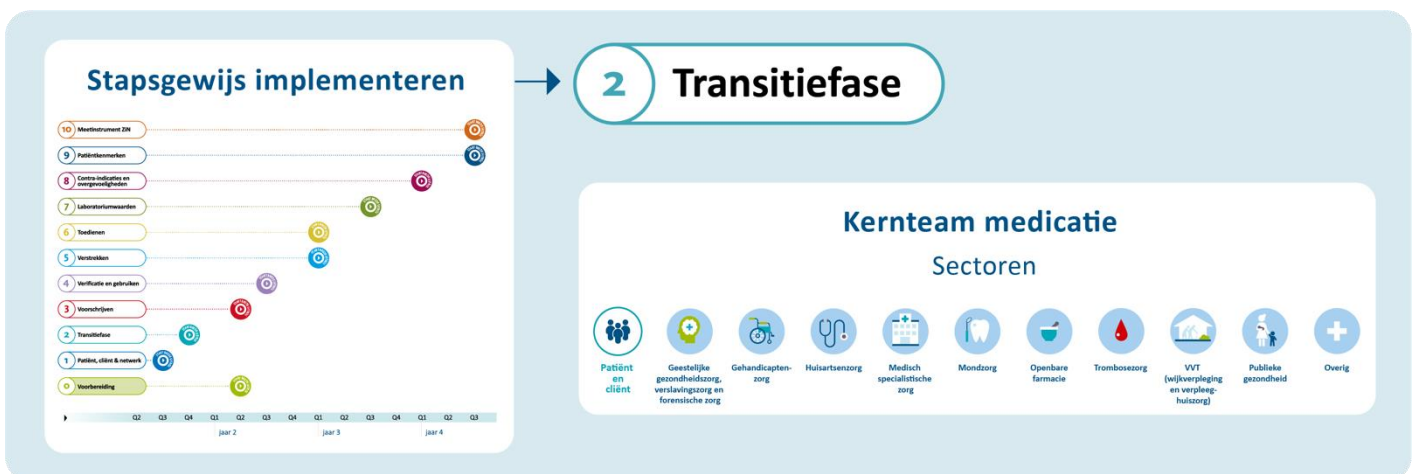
Stapsgewijs implementeren

10 Meetinstrument ZiN

9 Patiëntkenmerken

8 Contra-indicaties en overgevoeligheden

7 Laboratoriumwaarden

6 Toedienen

5 Verstrekken

4 Verificatie en gebruiken

3 Voorschrijven

2 Transitiefase

1 Patiënt, cliënt & netwerk

0 Voorbereiding

Q2 Q3 Q4 Q1 Q2 Q3 Q4 Q1 Q2 Q3 Q4 Q1 Q2 Q3

jaar 2 jaar 3 jaar 4

2 Transitiefase

Kernteam medicatie

Sectoren

Patiënt en cliënt

Geestelijke gezondheidszorg, verslavingszorg en forensische zorg

Gehandicaptenzorg

Huisartsenzorg

Medisch specialistische zorg

Mondzorg

Openbare farmacie

Trombosezorg

VVT (wijkverpleging en verpleeghuiszorg)

Publieke gezondheid

Overig